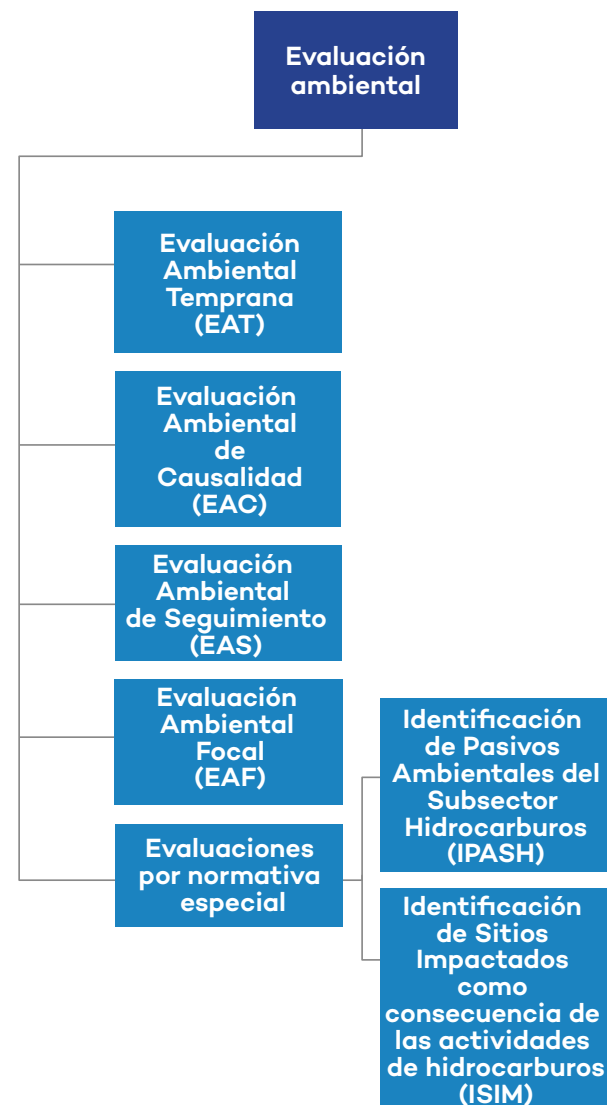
Evaluación ambiental

Evaluación Ambiental Temprana (EAT)

Evaluación Ambiental de Causalidad (EAC)

Evaluación Ambiental de Seguimiento (EAS)

Evaluación Ambiental Focal (EAF)

Evaluaciones por normativa especial

Identificación de Pasivos Ambientales del Subsector Hidrocarburos (IPASH)

Identificación de Sitios Impactados como consecuencia de las actividades de hidrocarburos (ISIM)